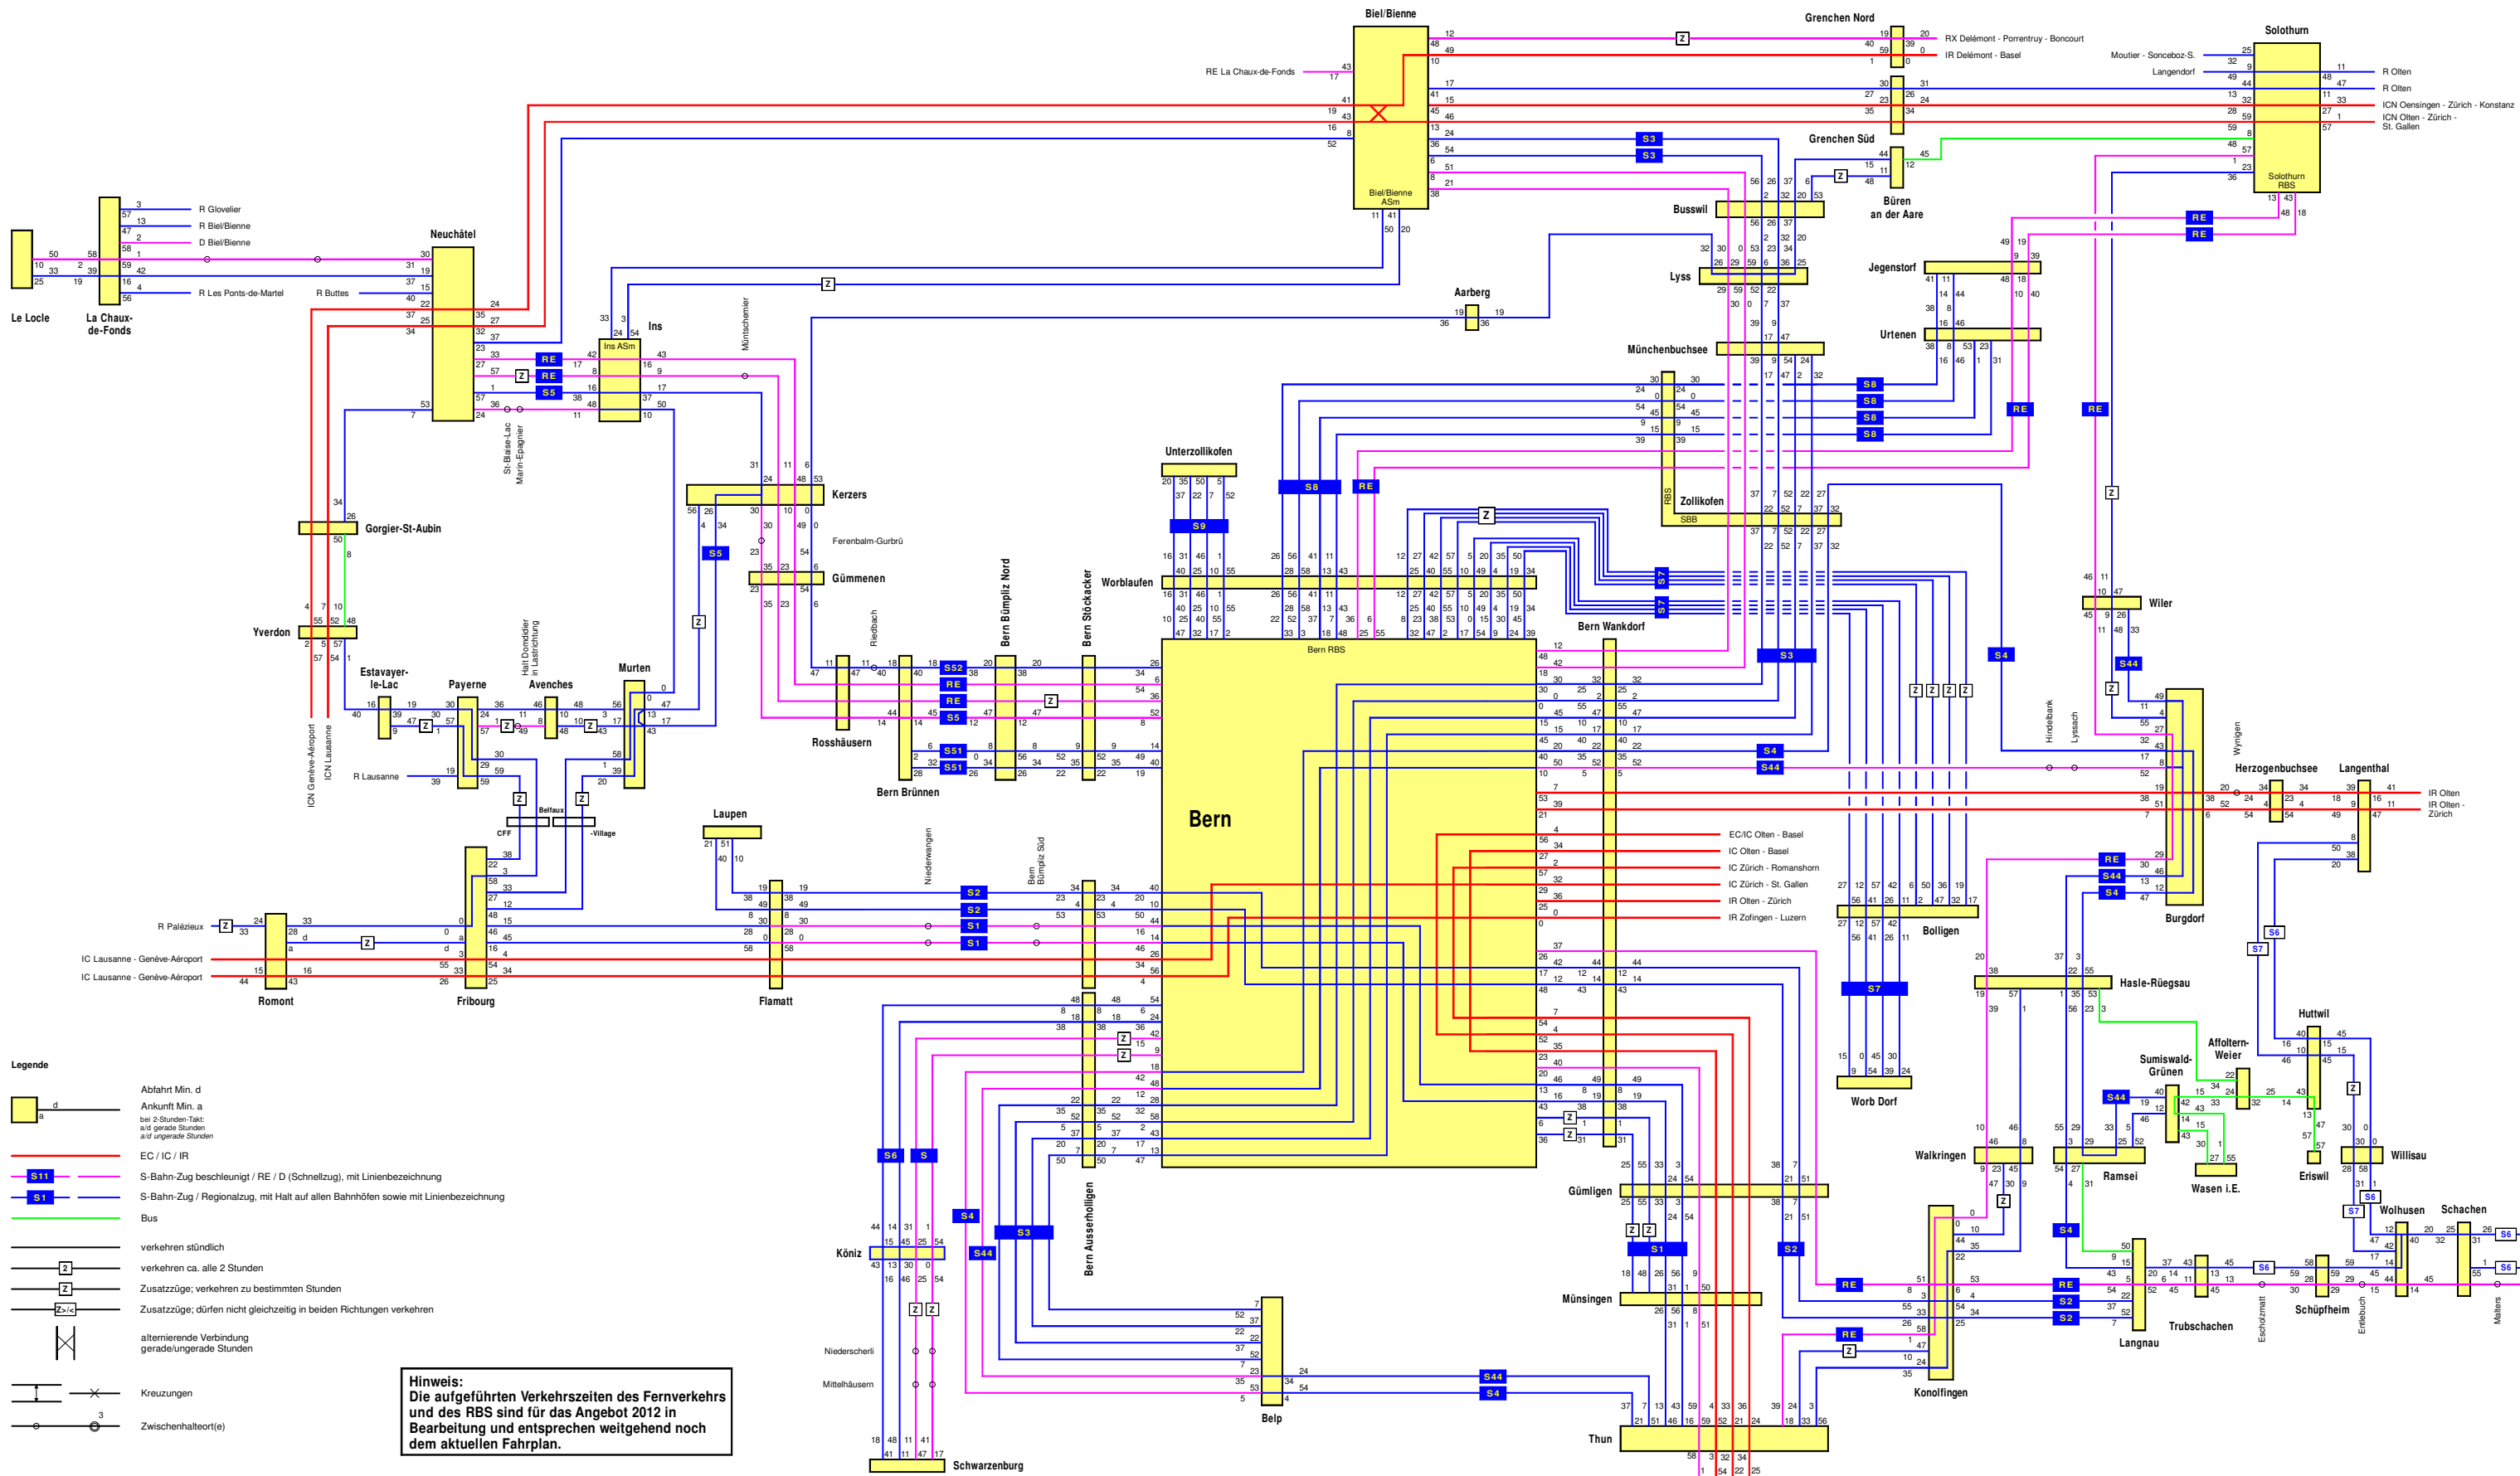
Biel/Bienne

Grenchen Nord

Solothurn

RX Delémont - Porrentruy - Boncourt

IR Delémont - Basel

RE La Chaux-de-Fonds

Moutier - Sonceboz-S.

Langendorf

R Olten

R Olten

ICN Oensingen - Zürich - Konstanz

ICN Olten - Zürich - St. Gallen

Grenchen Süd

Biel/Bienne ASm

Solothurn RBS

Büren an der Aare

Busswil

R Glovelier

R Biel/Bienne

D Biel/Bienne

R Les Ponts-de-Martel

R Buttes

Neuchâtel

Le Locle

La Chaux-de-Fonds

Lyss

Jegenstorf

Aarberg

Ins

Ins ASm

Müntschemier

Urtenen

Münchenbuchsee

St-Blaise-Lac Marin-Epagnier

Zollikofen

SBB

RBS

Unterzollikofen

Kerzers

Ferenbalm-Gurbrü

Gorgier-St-Aubin

Gümmenen

Worblaufen

Wiler

Bern Wankdorf

Yverdon

Riedbach

Bern Bümpliz Nord

Bern Stöckacker

Bern RBS

Estavayer-le-Lac

Payerne

Halt Domdidier in Lastrichtung

Avenches

Murten

Rosshäusern

Bern Brünnen

Hindelbank

Lyssach

Wynigen

Herzogenbuchsee

Langenthal

IR Olten

IR Olten - Zürich

ICN Genève-Aéroport

ICN Lausanne

R Lausanne

Belfaux

CFF

-Village

Bern

EC/IC Olten - Basel

IC Olten - Basel

IC Zürich - Romanshorn

IC Zürich - St. Gallen

IR Olten - Zürich

IR Zofingen - Luzern

Laupen

Niederwangen

Bern Bümpliz Süd

R Palézieux

IC Lausanne - Genève-Aéroport

IC Lausanne - Genève-Aéroport

Romont

Fribourg

Flamatt

Bolligen

Burgdorf

Hasle-Rüegsau

Worb Dorf

Huttwil

Affoltern-Weier

Sumiswald-Grünen

Walkringen

Ramsei

Wasen i.E.

Eriswil

Willisau

Legende

Abfahrt Min. d

Ankunft Min. a

bei 2-Stunden-Takt: a/d gerade Stunden a/d ungerade Stunden

EC / IC / IR

S-Bahn-Zug beschleunigt / RE / D (Schnellzug), mit Linienbezeichnung

S-Bahn-Zug / Regionalzug, mit Halt auf allen Bahnhöfen sowie mit Linienbezeichnung

Bus

verkehren stündlich

verkehren ca. alle 2 Stunden

Zusatzzüge; verkehren zu bestimmten Stunden

Zusatzzüge; dürfen nicht gleichzeitig in beiden Richtungen verkehren

alternierende Verbindung gerade/ungerade Stunden

Kreuzungen

Zwischenhalteort(e)

Gümligen

Bern Ausserholligen

Köniz

Münsingen

Wolhusen

Schachen

Langnau

Trubschachen

Eschlismatt

Schüpfheim

Entlebuch

Malters

Konolfingen

Niederscherli

Mittelhäusern

Belp

Thun

Schwarzenburg

Hinweis:
Die aufgeführten Verkehrszeiten des Fernverkehrs und des RBS sind für das Angebot 2012 in Bearbeitung und entsprechen weitgehend noch dem aktuellen Fahrplan.